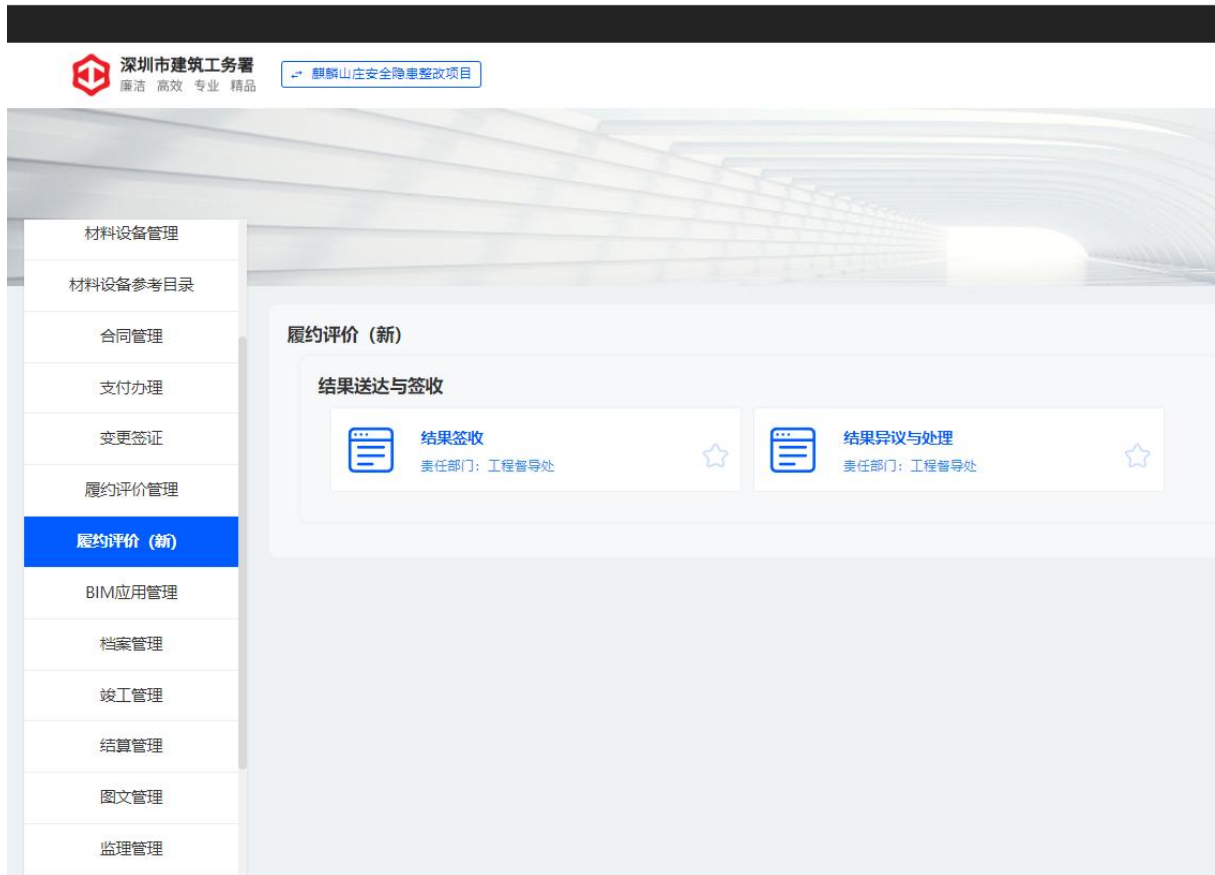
深圳市建筑工务署
廉洁 高效 专业 精品

麒麟山庄安全隐患整改项目

材料设备管理
材料设备参考目录
合同管理
支付办理
变更签证
履约评价管理
履约评价（新）
BIM应用管理
档案管理
竣工管理
结算管理
图文管理
监理管理

履约评价（新）

结果送达与签收

结果签收
责任部门：工程督导处

结果异议与处理
责任部门：工程督导处